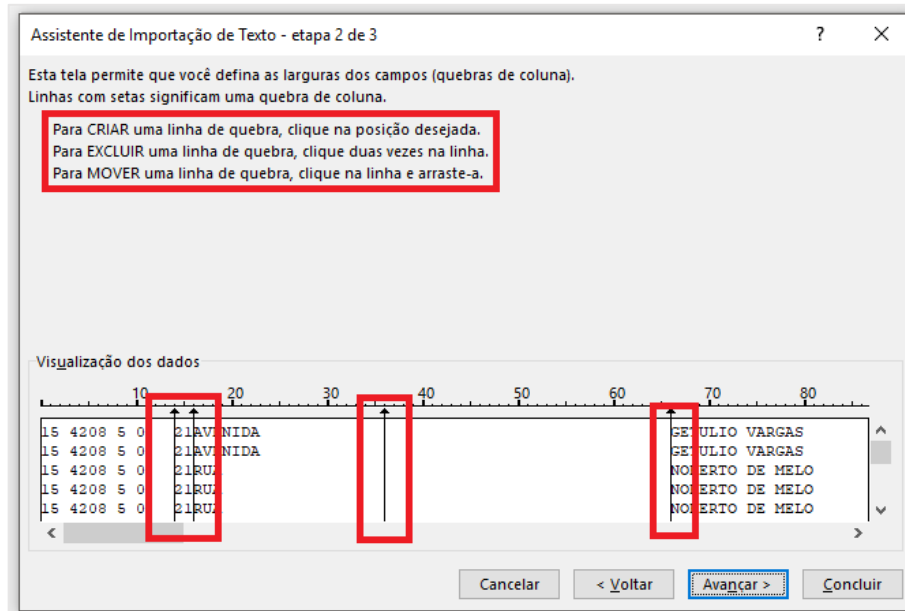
Assistente de Importação de Texto - etapa 2 de 3

?

Esta tela permite que você defina as larguras dos campos (quebras de coluna).
Linhas com setas significam uma quebra de coluna.

Para CRIAR uma linha de quebra, clique na posição desejada.
Para EXCLUIR uma linha de quebra, clique duas vezes na linha.
Para MOVER uma linha de quebra, clique na linha e arraste-a.

Visualização dos dados

10 20 30 40 50 60 70 80

15 4208 5 0 21AVENIDA GETULIO VARGAS
15 4208 5 0 21AVENIDA GETULIO VARGAS
15 4208 5 0 21RUA NORBERTO DE MELO
15 4208 5 0 21RUA NORBERTO DE MELO
15 4208 5 0 21RUA NORBERTO DE MELO

Cancelar < Voltar Avançar > Concluir